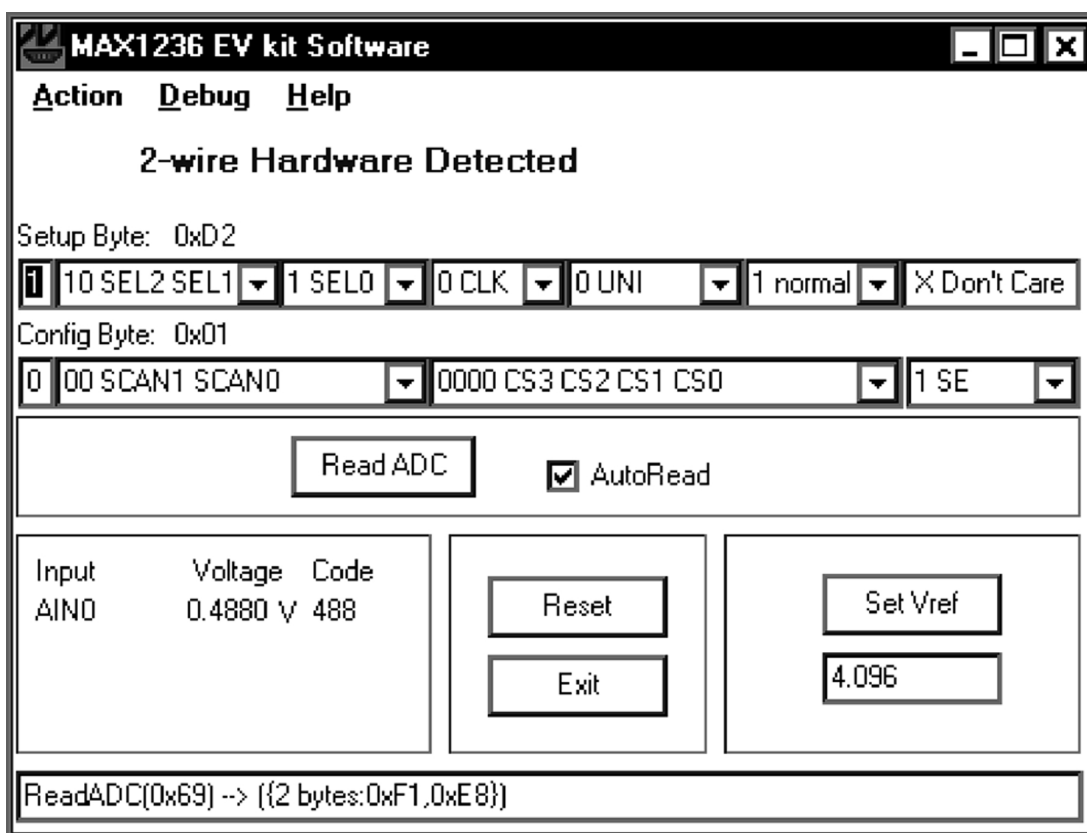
MAX1236 EV kit Software

Action Debug Help

2-wire Hardware Detected

Setup Byte: 0xD2

1 | 10 SEL2 SEL1 | 1 SEL0 | 0 CLK | 0 UNI | 1 normal | X Don't Care

Config Byte: 0x01

0 | 00 SCAN1 SCAN0 | 0000 CS3 CS2 CS1 CS0 | 1 SE

Read ADC

AutoRead

Input Voltage Code
AIN0 0.4880 V 488

Reset

Exit

Set Vref

4.096

ReadADC(0x69) --> ({2 bytes:0xF1,0xE8})